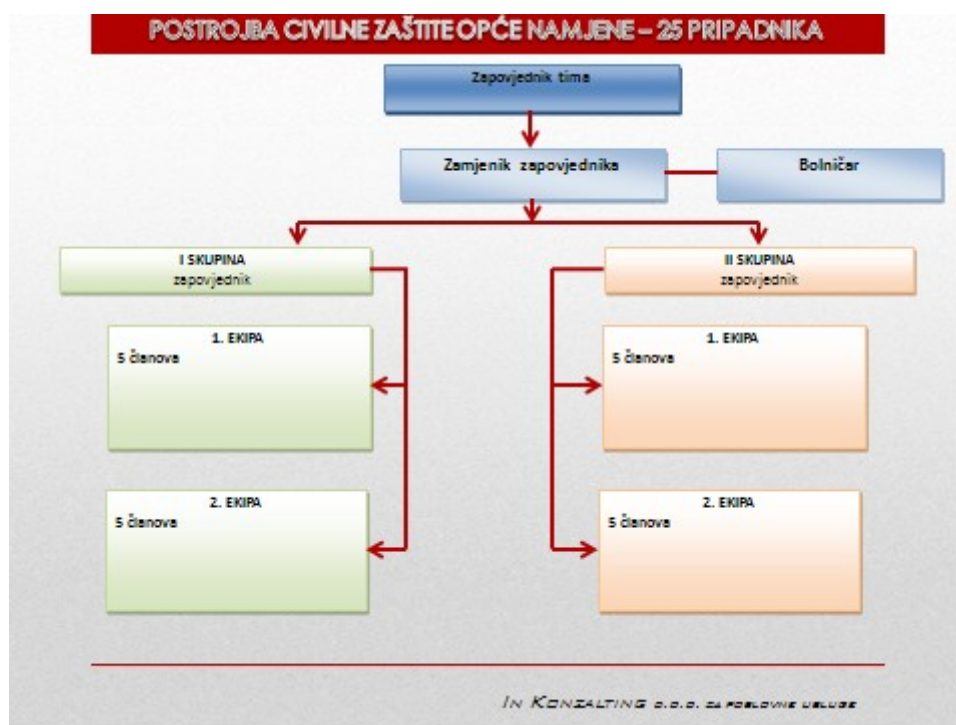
POSTROJBA CIVILNE ZAŠTITE OPĆE NAMJENE – 25 PRIPADNIKA

Zapovjednik tima

Zamjenik zapovjednika

Bolničar

I SKUPINA
zapovjednik

II SKUPINA
zapovjednik

1. EKIPA
5 članova

1. EKIPA
5 članova

2. EKIPA
5 članova

2. EKIPA
5 članova

IN KONZALTING d.o.o. za poslovne usluge